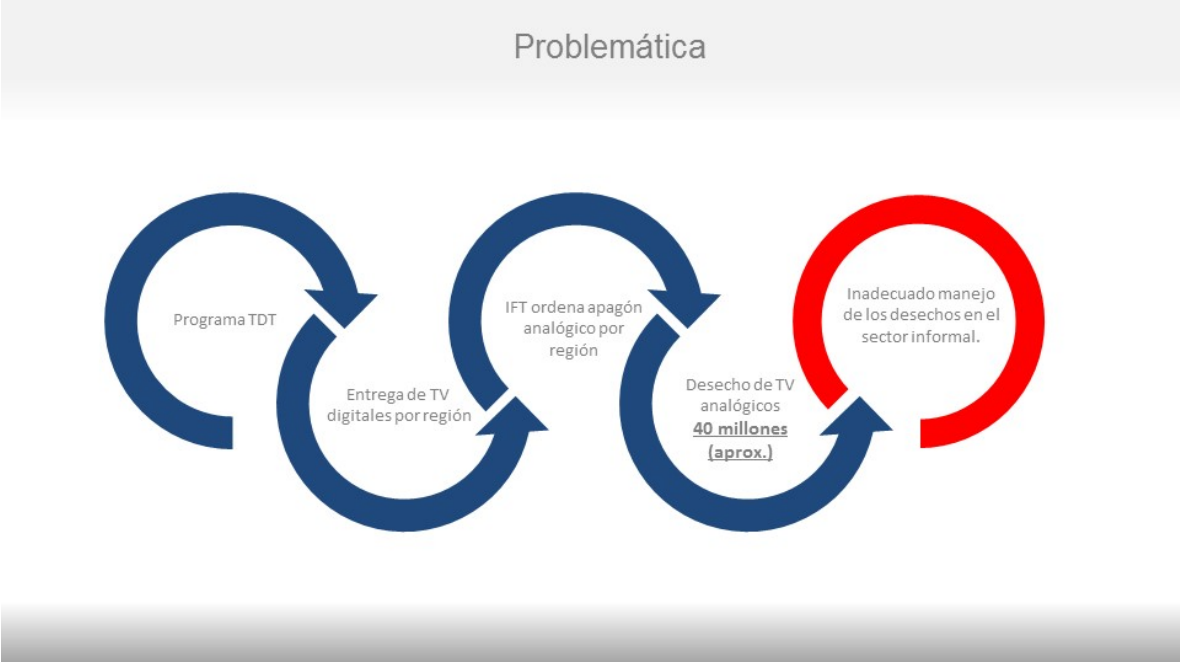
Problemática

Programa TDT

Entrega de TV digitales por región

IFT ordena apagón analógico por región

Desecho de TV analógicos **40 millones (aprox.)**

Inadecuado manejo de los desechos en el sector informal.